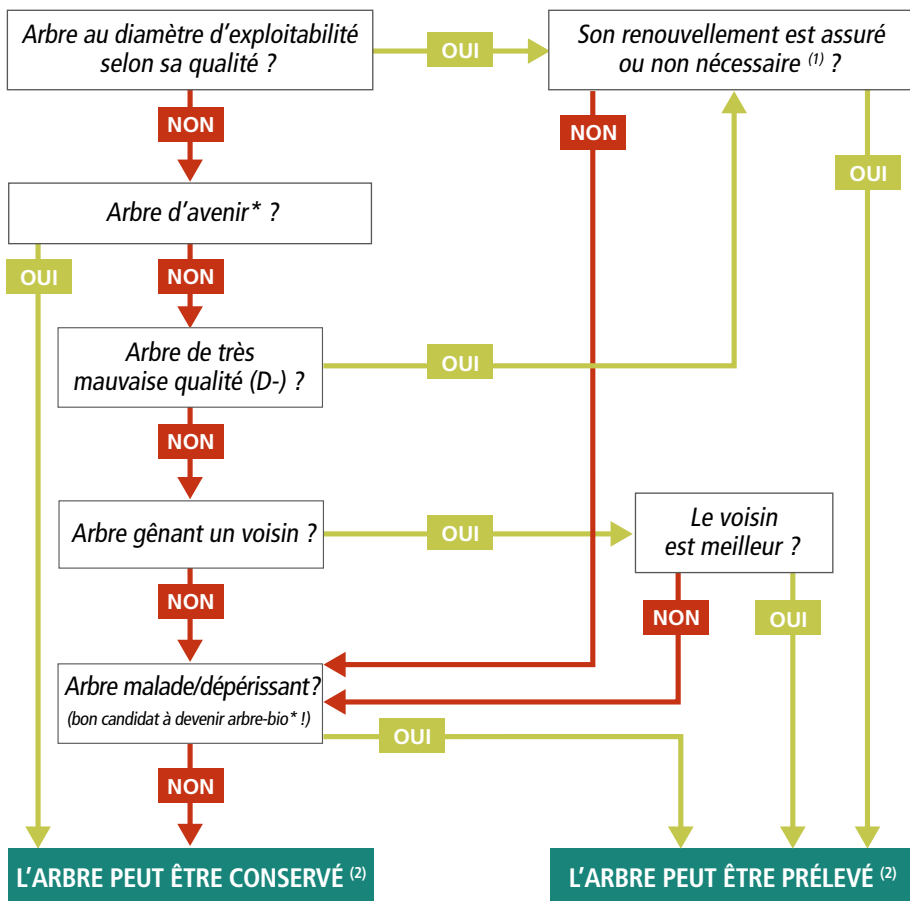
Arbre au diamètre d'exploitabilité selon sa qualité ?

OUI

Son renouvellement est assuré ou non nécessaire $^{(1)}$ ?

NON

NON

OUI

Arbre d'avenir* ?

OUI

NON

Arbre de très mauvaise qualité (D-) ?

OUI

NON

Arbre gênant un voisin ?

OUI

Le voisin est meilleur ?

NON

NON

OUI

Arbre malade/dépérissant?
(bon candidat à devenir arbre-bio* !)

OUI

NON

L'ARBRE PEUT ÊTRE CONSERVÉ $^{(2)}$

L'ARBRE PEUT ÊTRE PRÉLEVÉ $^{(2)}$